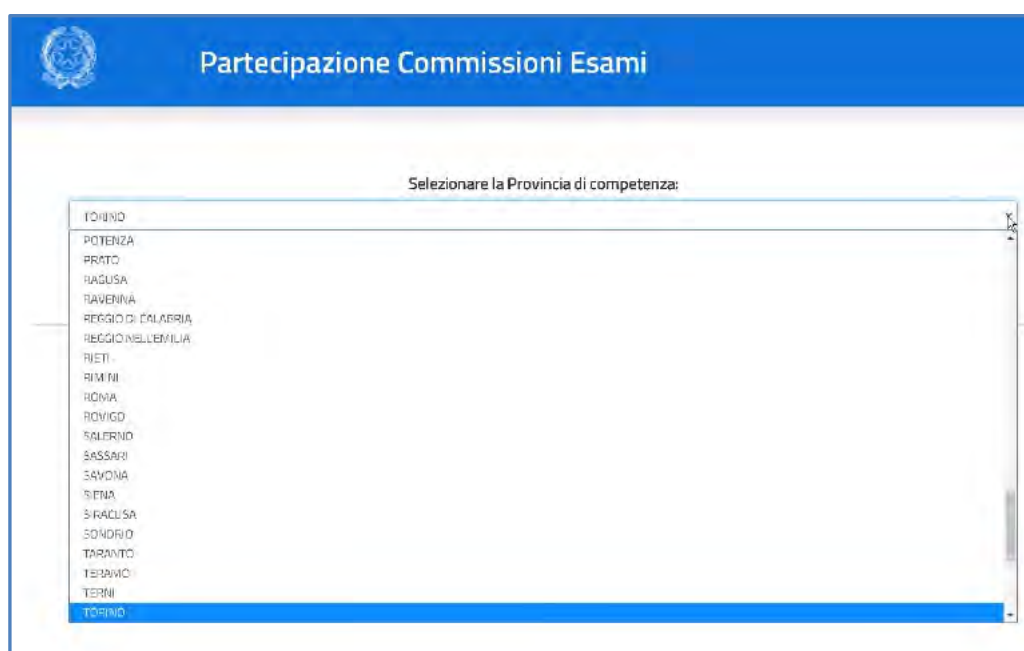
Partecipazione Commissioni Esami

Selezionare la Provincia di competenza:

TORINO

POTENZA
PRATO
RAGUSA
RAVENNA
REGGIO DI CALABRIA
REGGIO NELL'EMILIA
RIETI
RIMINI
ROMA
ROVIGO
SALERNO
SASSARI
SAVONA
SIENA
SIRACUSA
SONDRIO
TARANTO
TERAMO
TERNI
TORINO